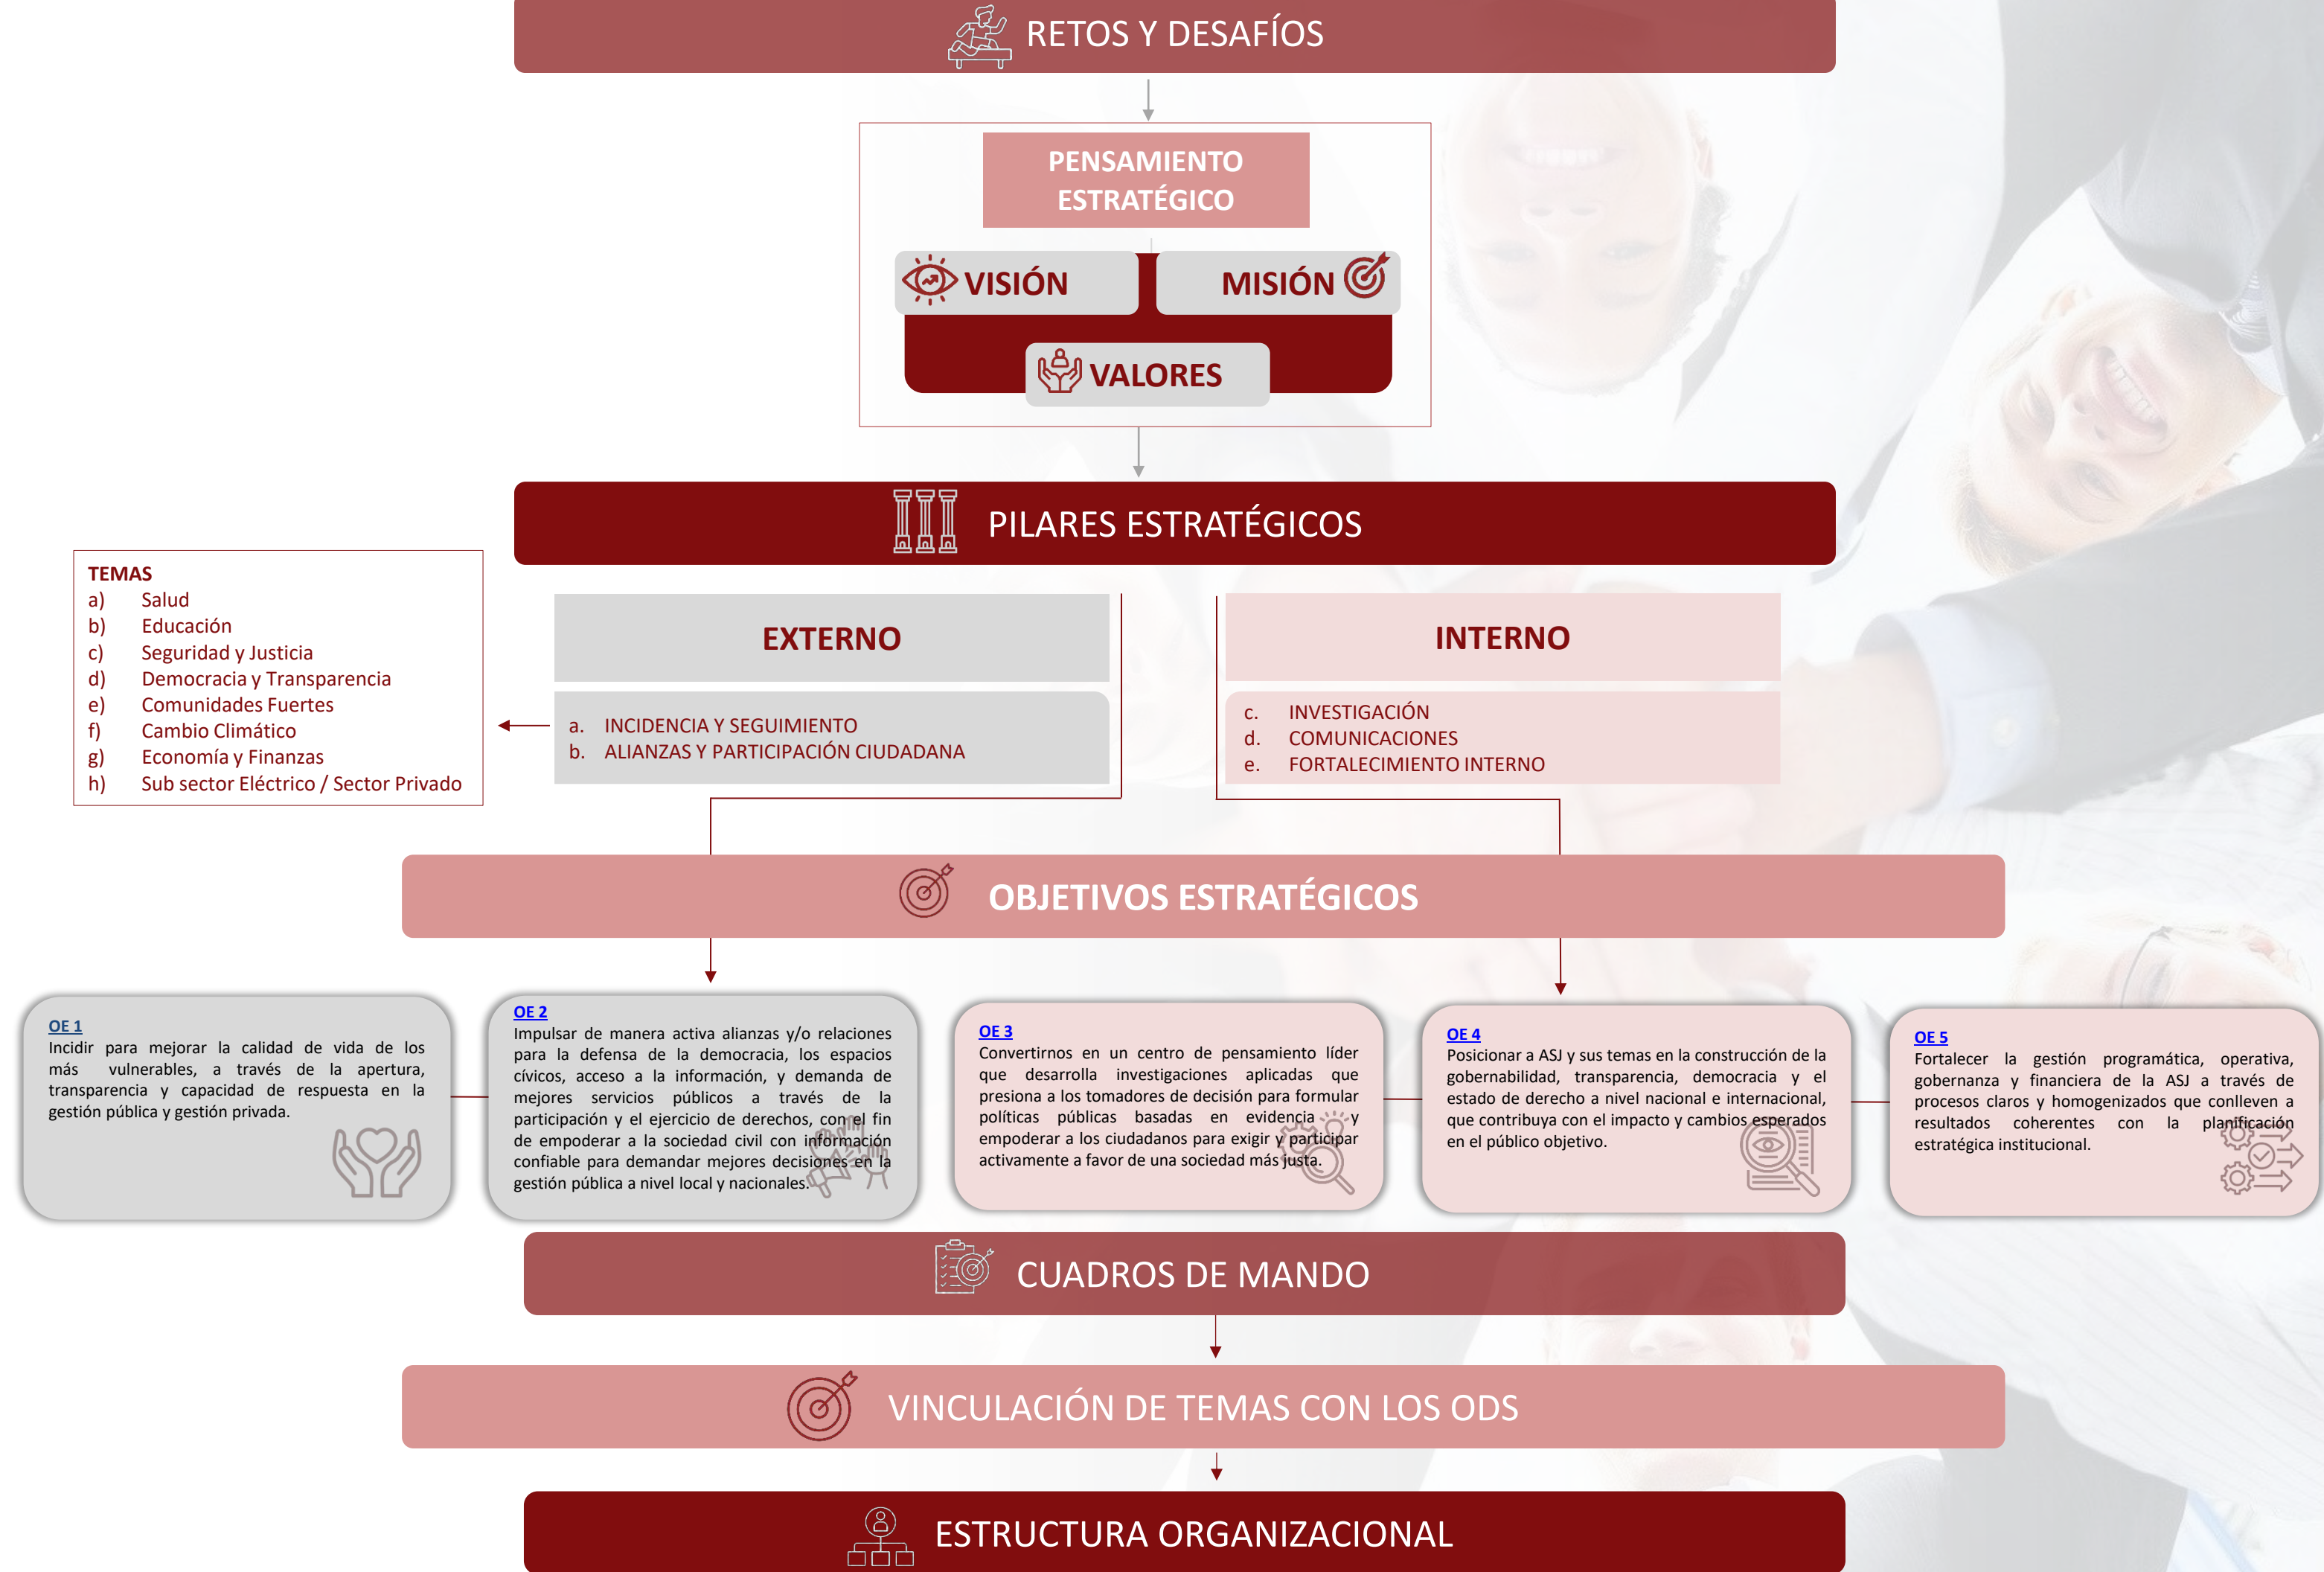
RETOS Y DESAFÍOS

PENSAMIENTO ESTRATÉGICO

VISIÓN

MISIÓN

VALORES

PILARES ESTRATÉGICOS

TEMAS
a) Salud
b) Educación
c) Seguridad y Justicia
d) Democracia y Transparencia
e) Comunidades Fuertes
f) Cambio Climático
g) Economía y Finanzas
h) Sub sector Eléctrico / Sector Privado

EXTERNO

a. INCIDENCIA Y SEGUIMIENTO
b. ALIANZAS Y PARTICIPACIÓN CIUDADANA

INTERNO

c. INVESTIGACIÓN
d. COMUNICACIONES
e. FORTALECIMIENTO INTERNO

OBJETIVOS ESTRATÉGICOS

OE 1
Incidir para mejorar la calidad de vida de los más vulnerables, a través de la apertura, transparencia y capacidad de respuesta en la gestión pública y gestión privada.

OE 2
Impulsar de manera activa alianzas y/o relaciones para la defensa de la democracia, los espacios cívicos, acceso a la información, y demanda de mejores servicios públicos a través de la participación y el ejercicio de derechos, con el fin de empoderar a la sociedad civil con información confiable para demandar mejores decisiones en la gestión pública a nivel local y nacionales.

OE 3
Convertirnos en un centro de pensamiento líder que desarrolla investigaciones aplicadas que presiona a los tomadores de decisión para formular políticas públicas basadas en evidencia y empoderar a los ciudadanos para exigir y participar activamente a favor de una sociedad más justa.

OE 4
Posicionar a ASJ y sus temas en la construcción de la gobernabilidad, transparencia, democracia y el estado de derecho a nivel nacional e internacional, que contribuya con el impacto y cambios esperados en el público objetivo.

OE 5
Fortalecer la gestión programática, operativa, gobernanza y financiera de la ASJ a través de procesos claros y homogenizados que conlleven a resultados coherentes con la planificación estratégica institucional.

CUADROS DE MANDO

VINCULACIÓN DE TEMAS CON LOS ODS

ESTRUCTURA ORGANIZACIONAL